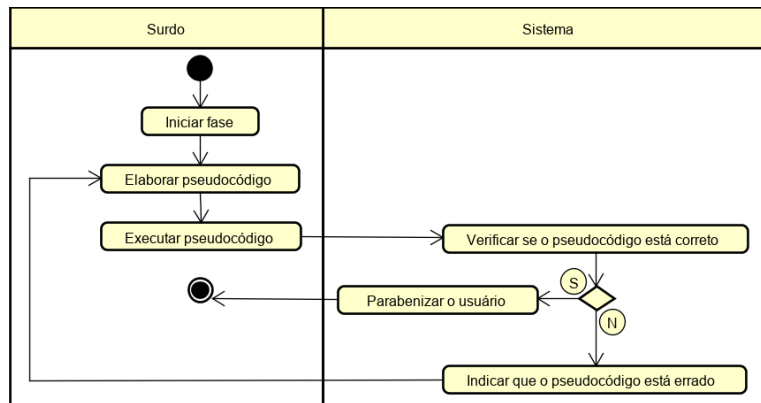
| Surdo | Sistema |
|---|---|

Iniciar fase

Elaborar pseudocódigo

Executar pseudocódigo

Verificar se o pseudocódigo está correto

S

Parabenizar o usuário

N

Indicar que o pseudocódigo está errado